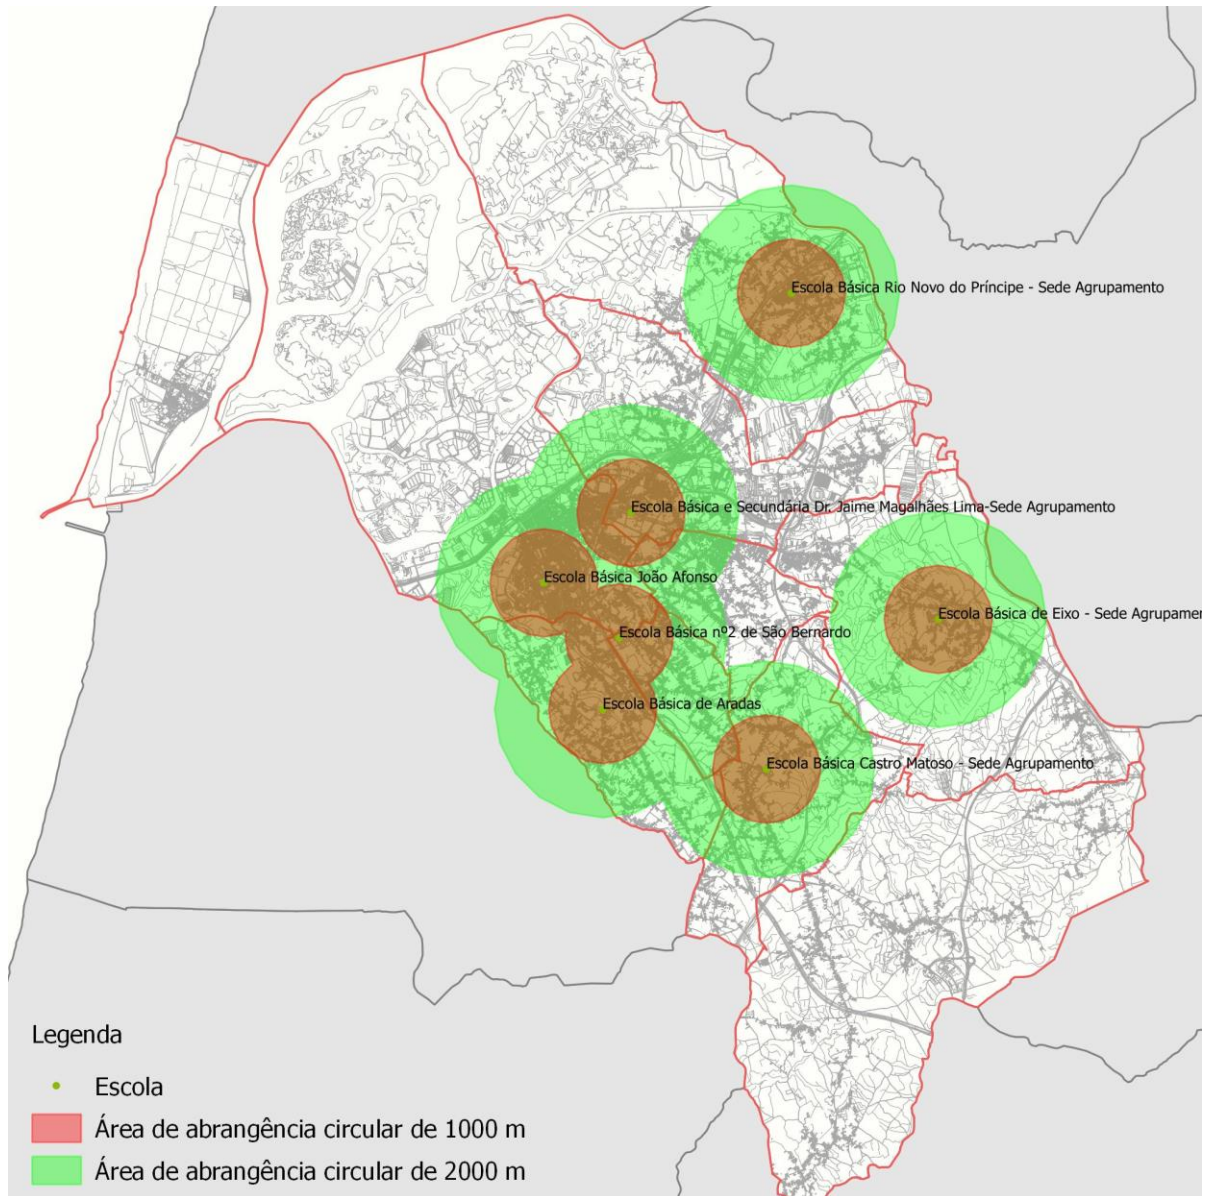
Escola Básica Rio Novo do Príncipe - Sede Agrupamento

Escola Básica e Secundária Dr. Jaime Magalhães Lima-Sede Agrupamento

Escola Básica João Afonso

Escola Básica de Eixo - Sede Agrupamer

Escola Básica nº2 de São Bernardo

Escola Básica de Aradas

Escola Básica Castro Matoso - Sede Agrupamento

Legenda

Escola

Área de abrangência circular de 1000 m

Área de abrangência circular de 2000 m